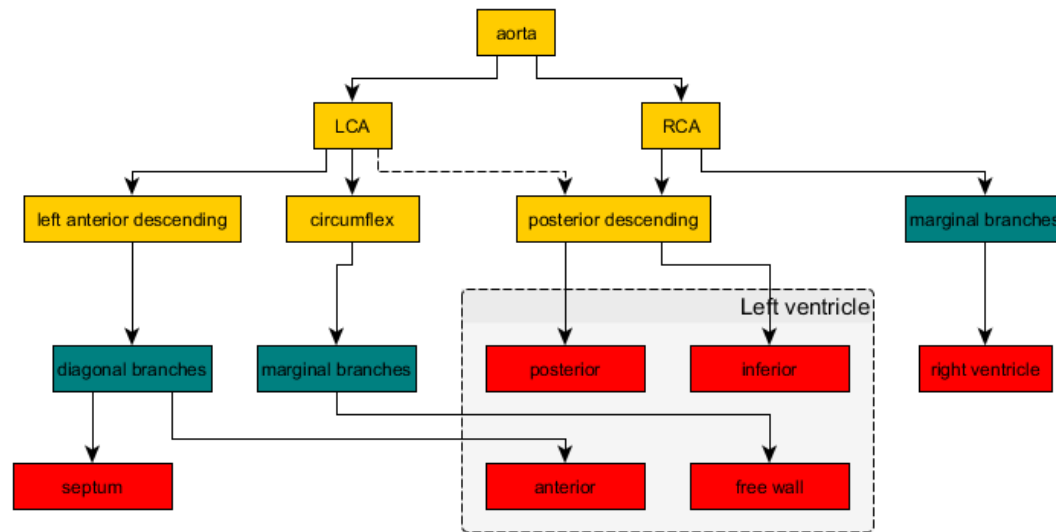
aorta

LCA

RCA

left anterior descending

circumflex

posterior descending

marginal branches

Left ventricle

diagonal branches

marginal branches

posterior

inferior

right ventricle

septum

anterior

free wall